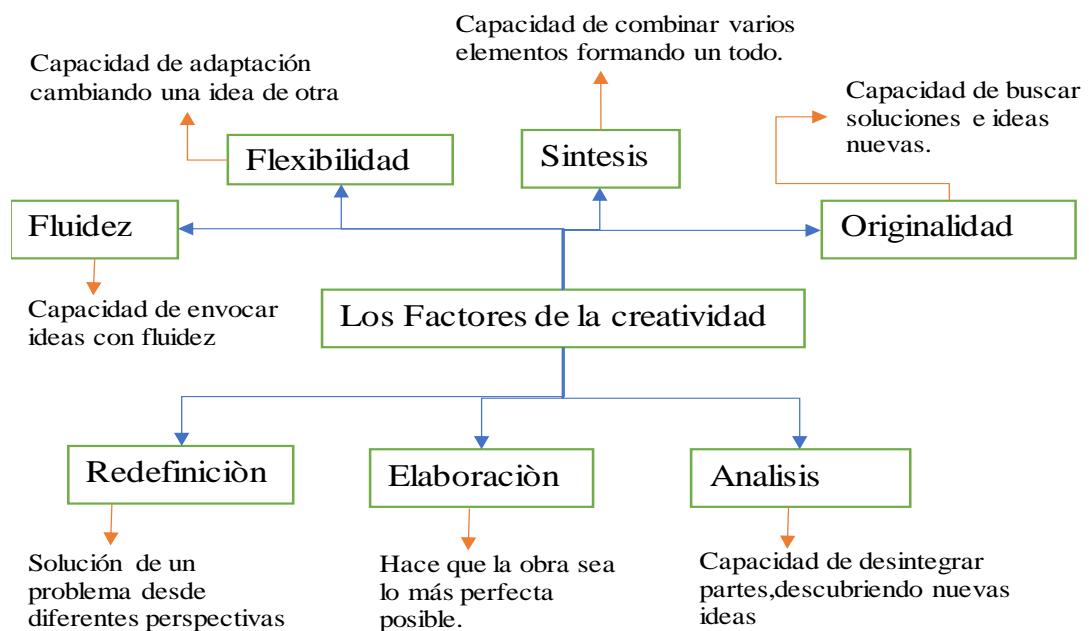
Capacidad de combinar varios elementos formando un todo.

Capacidad de adaptación cambiando una idea de otra

Capacidad de buscar soluciones e ideas nuevas.

Flexibilidad

Sintesis

Fluidez

Originalidad

Capacidad de envocar ideas con fluidez

Los Factores de la creatividad

Redefinicìon

Elaboracìon

Analisis

Solución de un problema desde diferentes perspectivas

Hace que la obra sea lo más perfecta posible.

Capacidad de desintegrar partes,descubriendo nuevas ideas